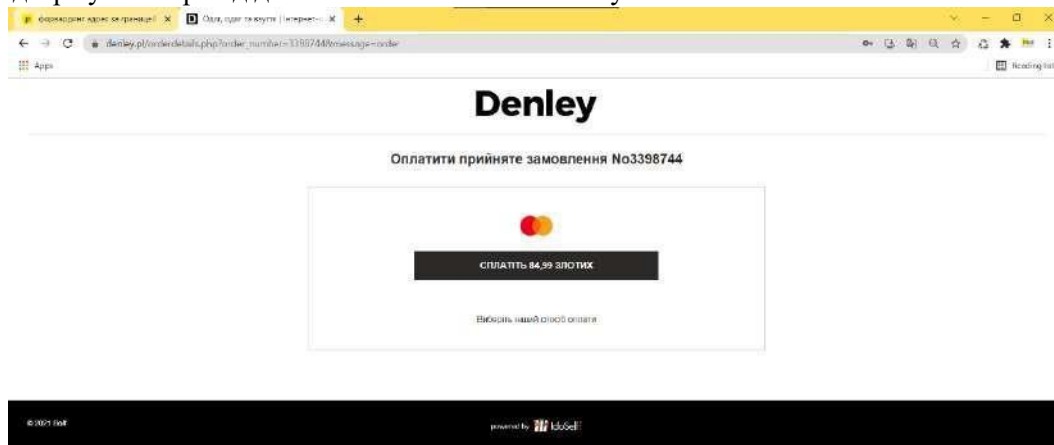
форвардинг адрес за границей | Одяг, одяг та взуття | Інтернет-...

denley.pl/orderdetails.php?order_number=3398744&message=order

Apps

Reading list

Denley

Оплатити прийняте замовлення No3398744

СПЛАТІТЬ 84,99 ЗЛОТИХ

Виберіть інший спосіб оплати

© 2021 IdoSell

powered by IdoSell